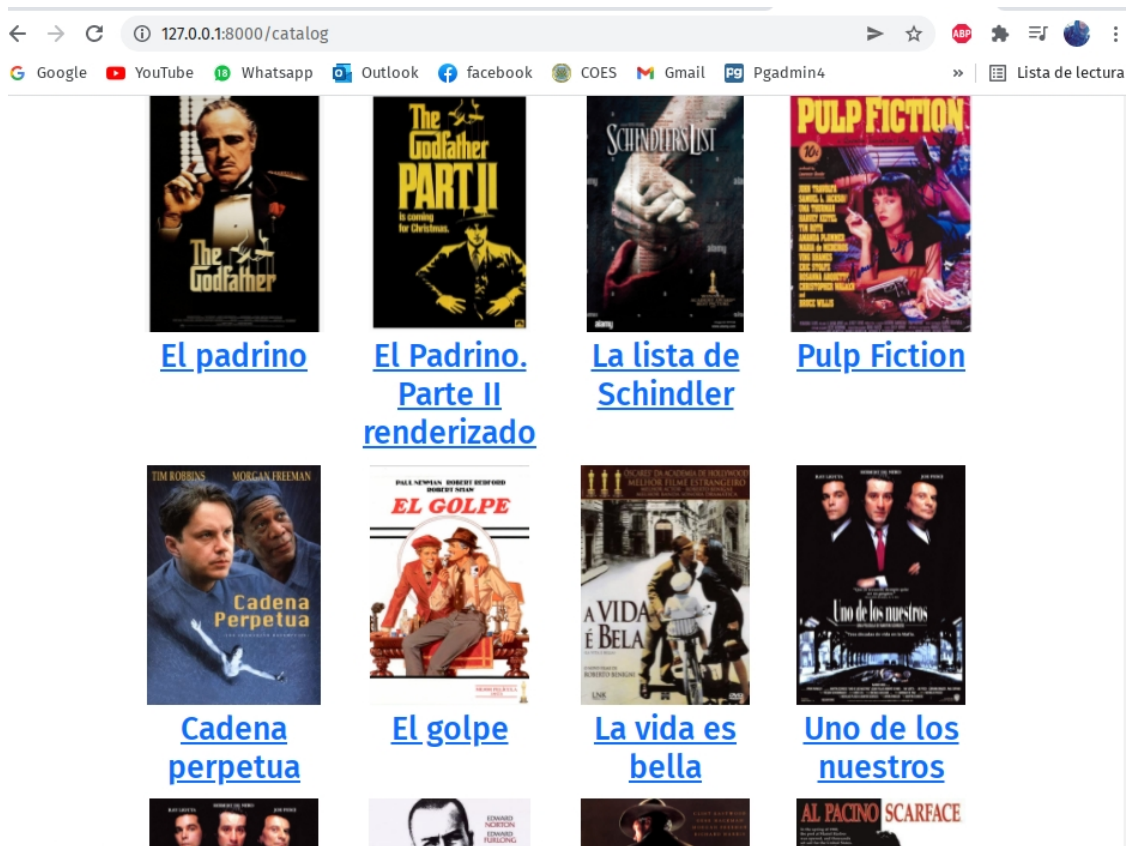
127.0.0.1:8000/catalog

Google YouTube Whatsapp Outlook facebook COES Gmail Pgadmin4 » Lista de lectura

The Godfather

The Godfather PART II is coming for Christmas.

SCHINDLER'S LIST

PULP FICTION

El padrino

El Padrino. Parte II renderizado

La lista de Schindler

Pulp Fiction

TIM ROBBINS MORGAN FREEMAN Cadena Perpetua

PAUL NEWMAN ROBERT REDFORD ROBERT SHAW EL GOLPE

A VIDA É BELA

Uno de los nuestros

Cadena perpetua

El golpe

La vida es bella

Uno de los nuestros

EDWARD NORTON EDWARD FURLONG

AL PACINO SCARFACE